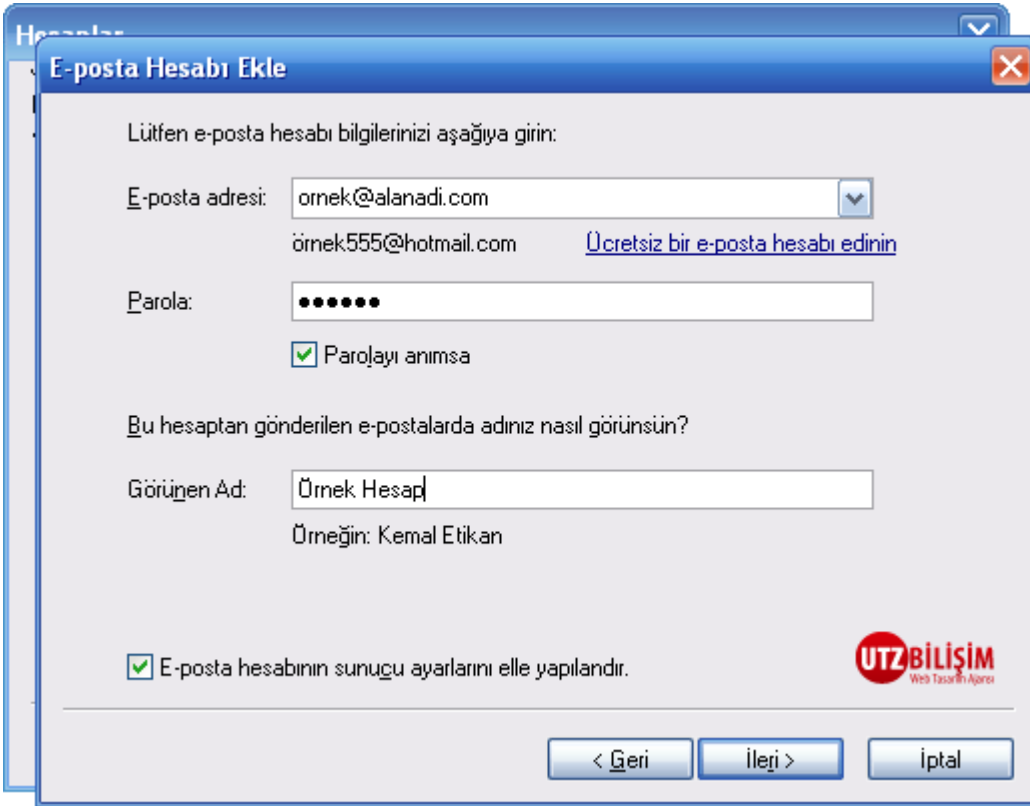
Hesaplar

E-posta Hesabı Ekle

Lütfen e-posta hesabı bilgilerinizi aşağıya girin:

E-posta adresi: ornek@alanadi.com

örnek555@hotmail.com Ücretsiz bir e-posta hesabı edinin

Parola: ●●●●●●

Parolayı anımsa

Bu hesaptan gönderilen e-postalarda adınız nasıl görünsün?

Görünen Ad: Örnek Hesap

Örneğin: Kemal Etikan

E-posta hesabının sunucu ayarlarını elle yapılandır.

UTZ BİLİŞİM Web Tasarım Ajansı

< Geri İleri > İptal